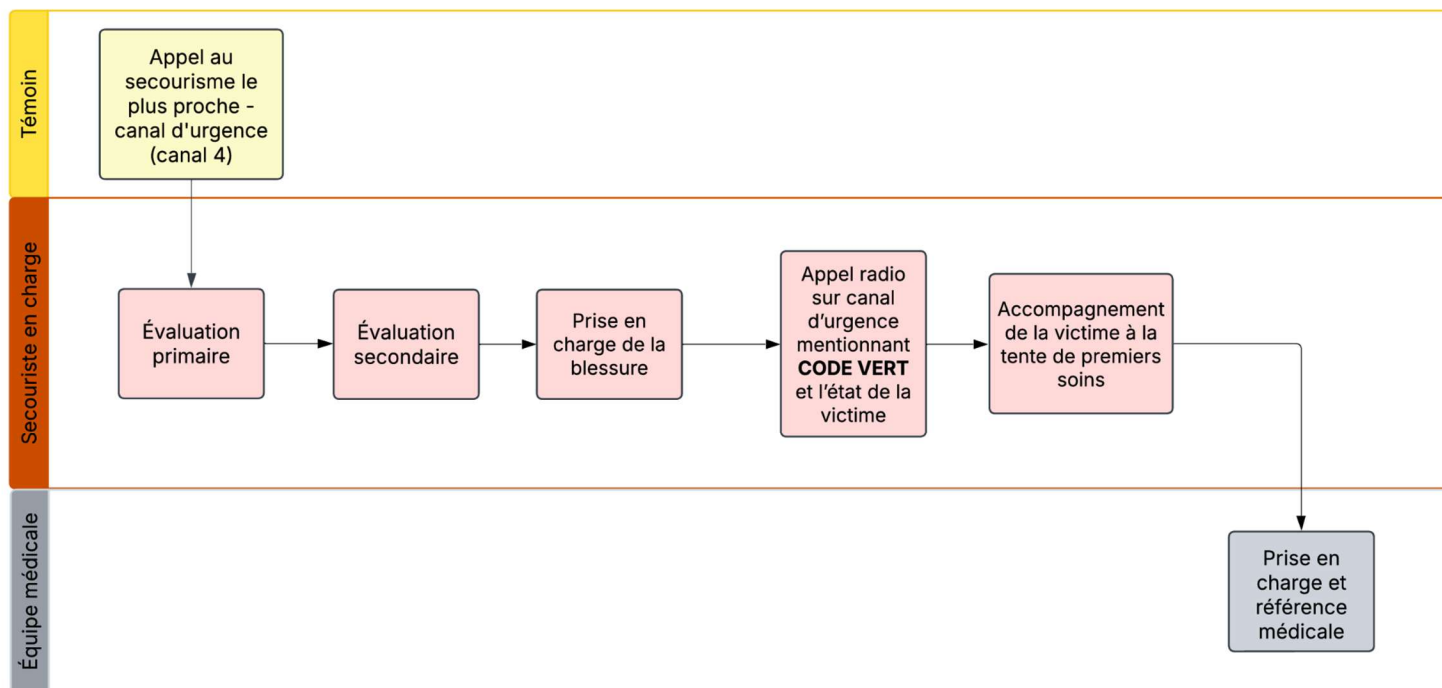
Témoin

Appel au secourisme le plus proche - canal d'urgence (canal 4)

Secouriste en charge

Évaluation primaire

Évaluation secondaire

Prise en charge de la blessure

Appel radio sur canal d'urgence mentionnant **CODE VERT** et l'état de la victime

Accompagnement de la victime à la tente de premiers soins

Équipe médicale

Prise en charge et référence médicale